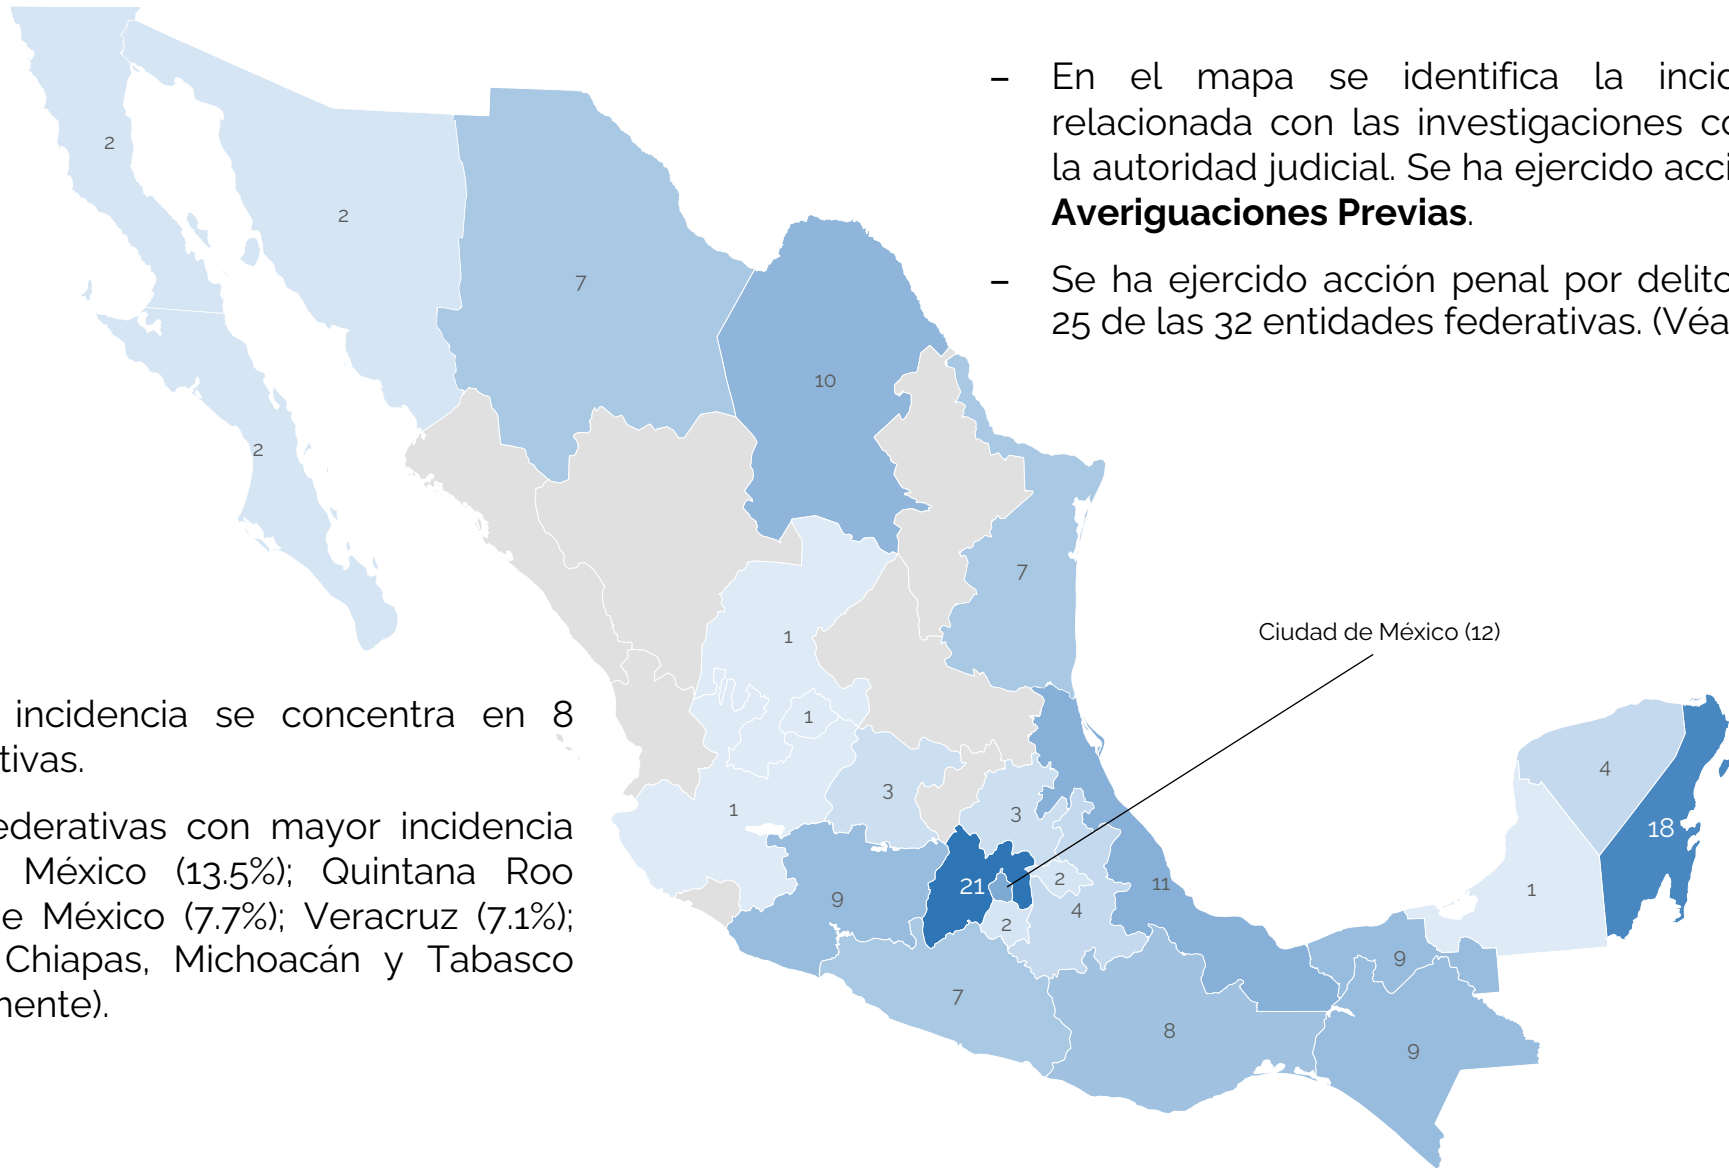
– En el mapa se identifica la incic relacionada con las investigaciones co la autoridad judicial. Se ha ejercido acci **Averiguaciones Previas**.

– Se ha ejercido acción penal por delito 25 de las 32 entidades federativas. (Véa

incidencia se concentra en 8 tivas.

ederativas con mayor incidencia México (13.5%); Quintana Roo e México (7.7%); Veracruz (7.1%); Chiapas, Michoacán y Tabasco nente).

2
2
7
10
2
7
1
1
1
3
3
Ciudad de México (12)
4
18
1
21
2
2
4
11
9
9
7
8
9